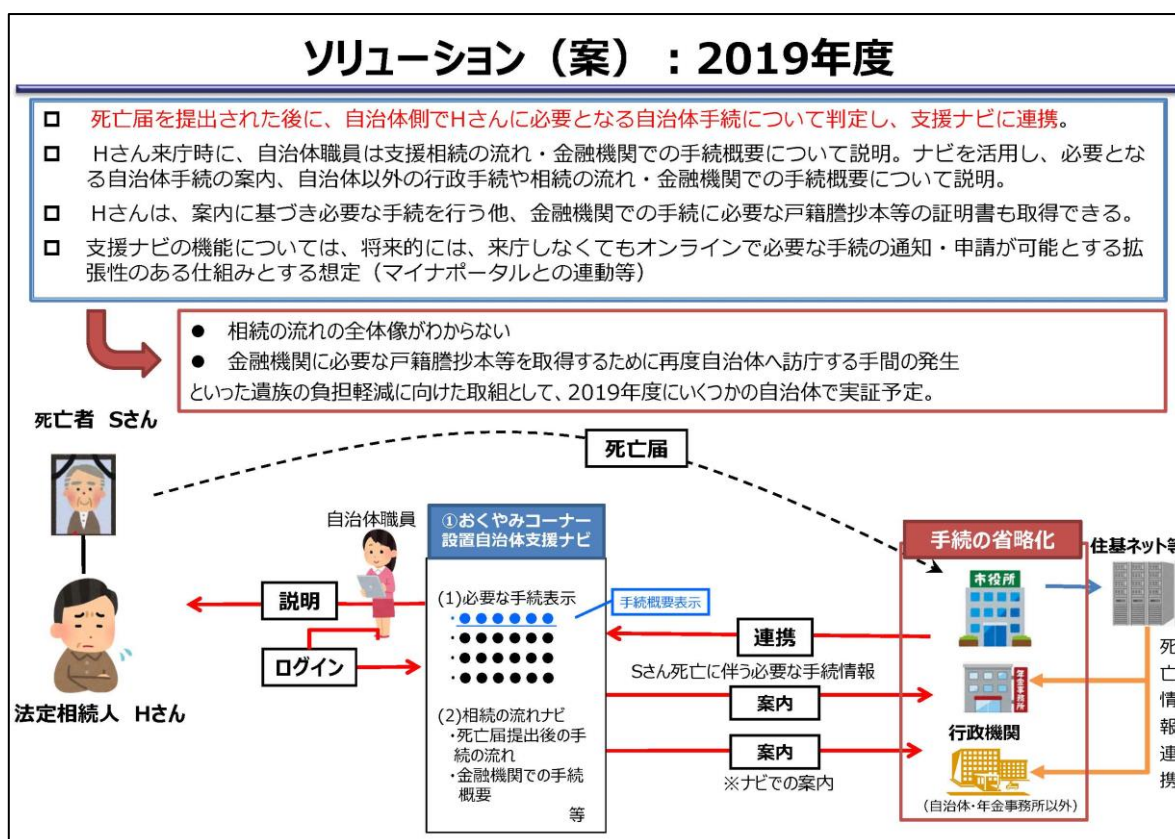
ソリューション（案）：2019年度

□ 死亡届を提出された後に、自治体側でHさんに必要となる自治体手続について判定し、支援ナビに連携。

□ Hさん来庁時に、自治体職員は支援相続の流れ・金融機関での手続概要について説明。ナビを活用し、必要となる自治体手続の案内、自治体以外の行政手続や相続の流れ・金融機関での手続概要について説明。

□ Hさんは、案内に基づき必要な手続を行う他、金融機関での手続に必要な戸籍謄抄本等の証明書も取得できる。

□ 支援ナビの機能については、将来的には、来庁しなくてもオンラインで必要な手続の通知・申請が可能とする拡張性のある仕組みとする想定（マイナポータルとの連動等）

● 相続の流れの全体像がわからない
● 金融機関に必要な戸籍謄抄本等を取得するために再度自治体へ訪庁する手間の発生
といった遺族の負担軽減に向けた取組として、2019年度にいくつかの自治体で実証予定。

死亡者 Sさん

死亡届

自治体職員

①おくやみコーナー設置自治体支援ナビ

手続の省略化

住基ネット等

説明

(1)必要な手続表示

手続概要表示

市役所

連携

ログイン

Sさん死亡に伴う必要な手続情報

年金事務所

案内

法定相続人 Hさん

(2)相続の流れナビ
・死亡届提出後の手続の流れ
・金融機関での手続概要
等

案内

行政機関

※ナビでの案内

(自治体・年金事務所以外)

死亡情報連携